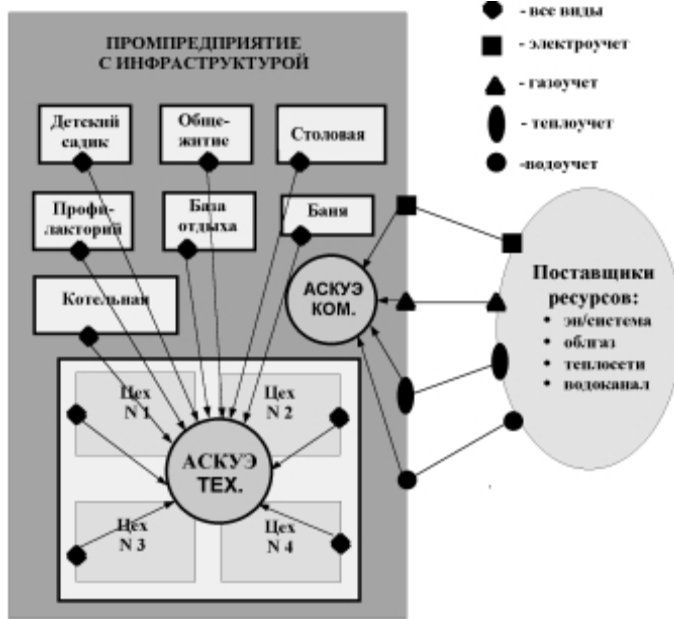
- все виды

- электроучет

- газоучет

- теплоучет

-водоучет

ПРОМПРЕДПРИЯТИЕ С ИНФРАСТРУКТУРОЙ

Детский садик

Общежитие

Столовая

Профилакторий

База отдыха

Баня

Котельная

АСКУЭ КОМ.

Поставщики ресурсов:

- эн/система
- облгаз
- теплосети
- водоканал

Цех N 1

Цех N 2

АСКУЭ ТЕХ.

Цех N 3

Цех N 4